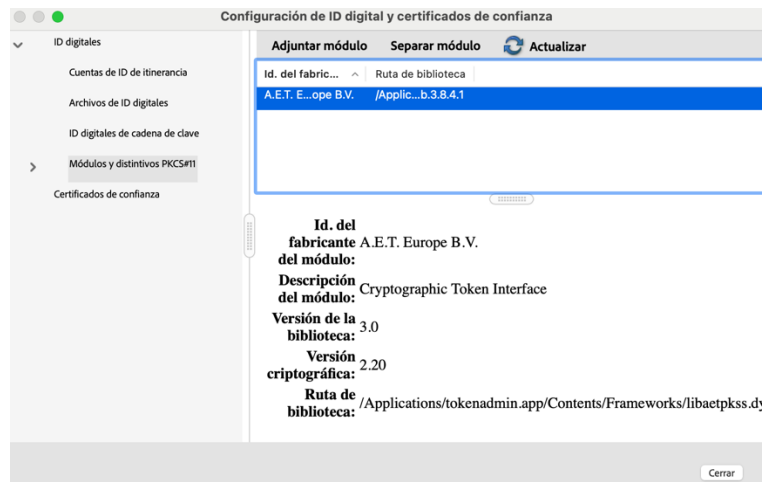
Configuración de ID digital y certificados de confianza

ID digitales

Cuentas de ID de itinerancia

Archivos de ID digitales

ID digitales de cadena de clave

Módulos y distintivos PKCS#11

Certificados de confianza

Adjuntar módulo | Separar módulo | Actualizar

| Id. del fabric... | Ruta de biblioteca |
|---|---|
| A.E.T. E...ope B.V. | /Applic...b.3.8.4.1 |

Id. del fabricante del módulo: A.E.T. Europe B.V.

Descripción del módulo: Cryptographic Token Interface

Versión de la biblioteca: 3.0

Versión criptográfica: 2.20

Ruta de biblioteca: /Applications/tokenadmin.app/Contents/Frameworks/libaetpkss.dy

Cerrar